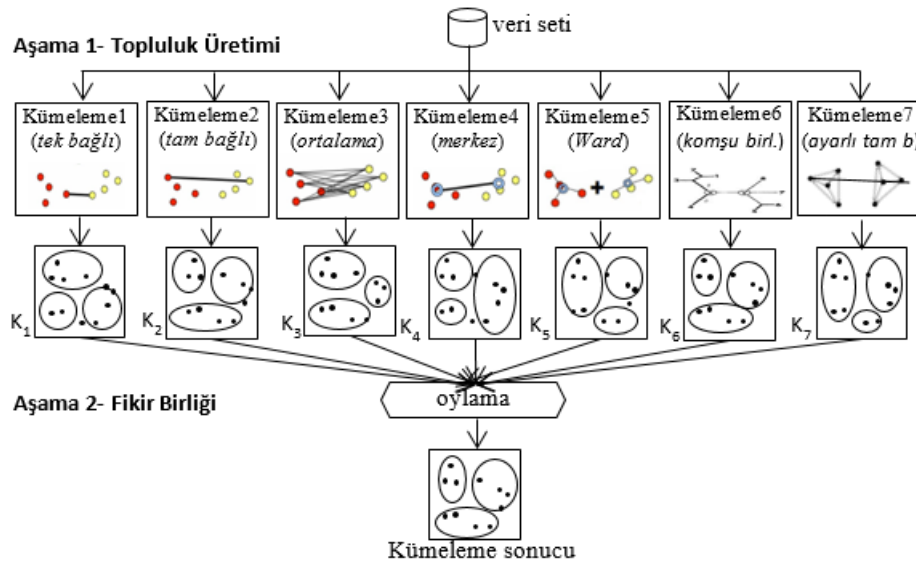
veri seti

Aşama 1- Topluluk Üretimi

Kümeleme1 (tek bağlı)

Kümeleme2 (tam bağlı)

Kümeleme3 (ortalama)

Kümeleme4 (merkez)

Kümeleme5 (Ward)

Kümeleme6 (komşu birl.)

Kümeleme7 (ayarlı tam b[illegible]

$K_1$ $K_2$ $K_3$ $K_4$ $K_5$ $K_6$ $K_7$

Aşama 2- Fikir Birliği

oylama

Kümeleme sonucu